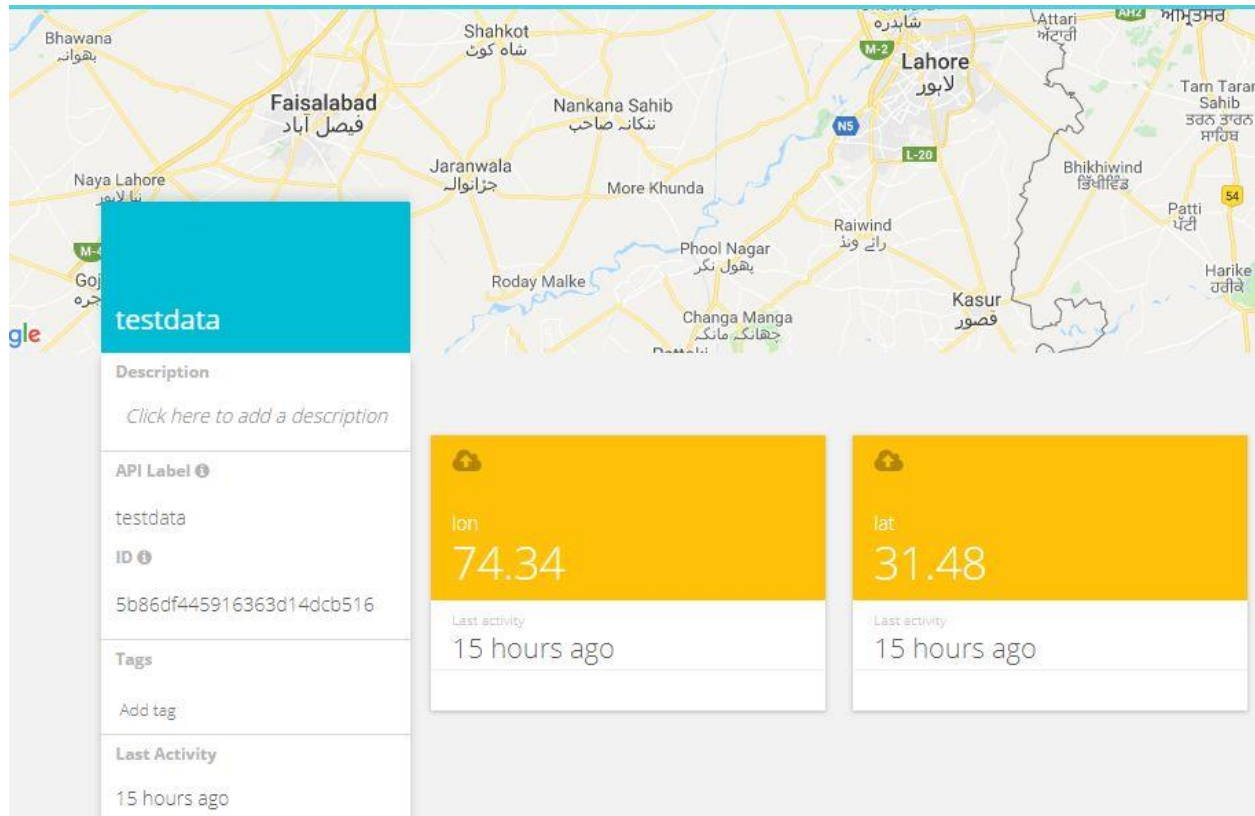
Bhawana
بھوانہ
Shahkot
شاہ کوٹ
شاہدرہ
Attari
ਅਟਾਰੀ
AH2
ਅੰਮ੍ਰਿਤਸਰ
M-2
Lahore
لاہور
Faisalabad
فیصل آباد
Nankana Sahib
ننکانہ صاحب
Tarn Taran Sahib
ਤਰਨ ਤਾਰਨ ਸਾਹਿਬ
N5
L-20
Jaranwala
جڑانوالہ
Naya Lahore
نیا لاہور
More Khunda
Bhikhiwind
ਭਿੱਖੀਵਿੰਡ
54
Patti
ਪੱਟੀ
Raiwind
رائے ونڈ
M-4
Goj
جرہ
Phool Nagar
پھول نگر
Roday Malke
Harike
ਹਰੀਕੇ
Kasur
قصور
Changa Manga
چھانگا مانگا
gle

testdata

Description

Click here to add a description

API Label

testdata

ID

5b86df445916363d14dcb516

Tags

Add tag

Last Activity

15 hours ago

lon
74.34
Last activity
15 hours ago

lat
31.48
Last activity
15 hours ago